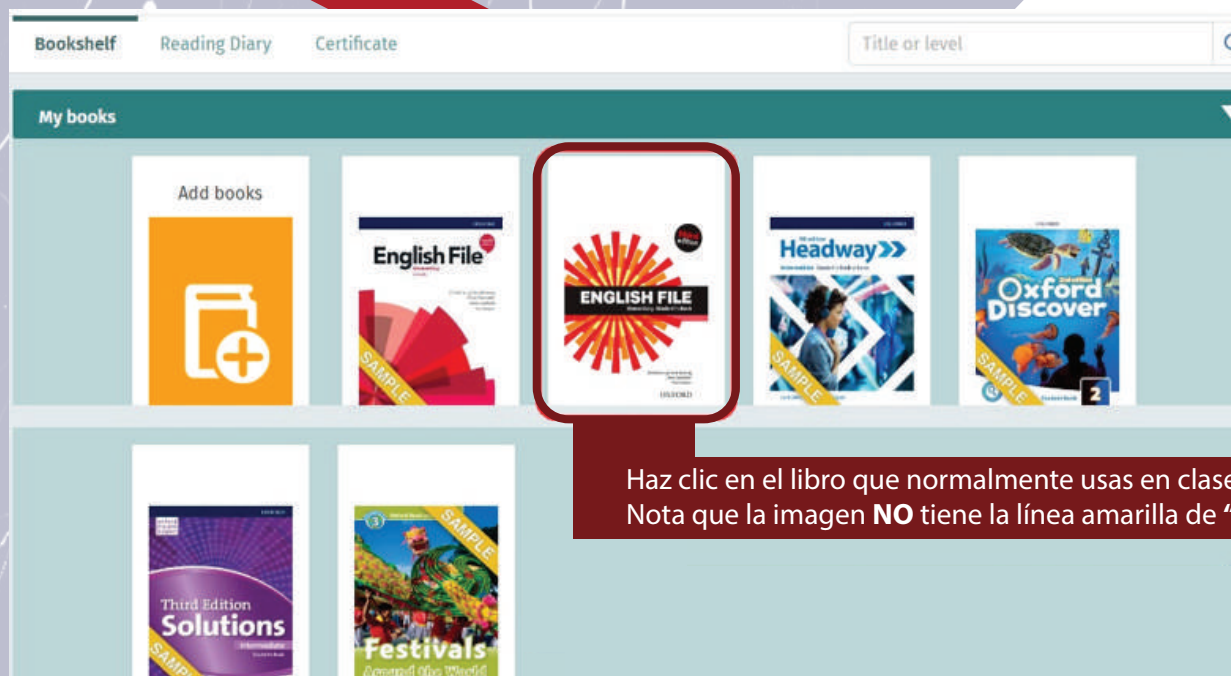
Bookshelf Reading Diary Certificate

Title or level

My books

Add books

English File

SAMPLE

ENGLISH FILE

OXFORD

Headway

SAMPLE

Oxford Discover

SAMPLE

2

Haz clic en el libro que normalmente usas en clase
Nota que la imagen **NO** tiene la línea amarilla de "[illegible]

Third Edition Solutions

SAMPLE

SAMPLE

Festivals Around the World